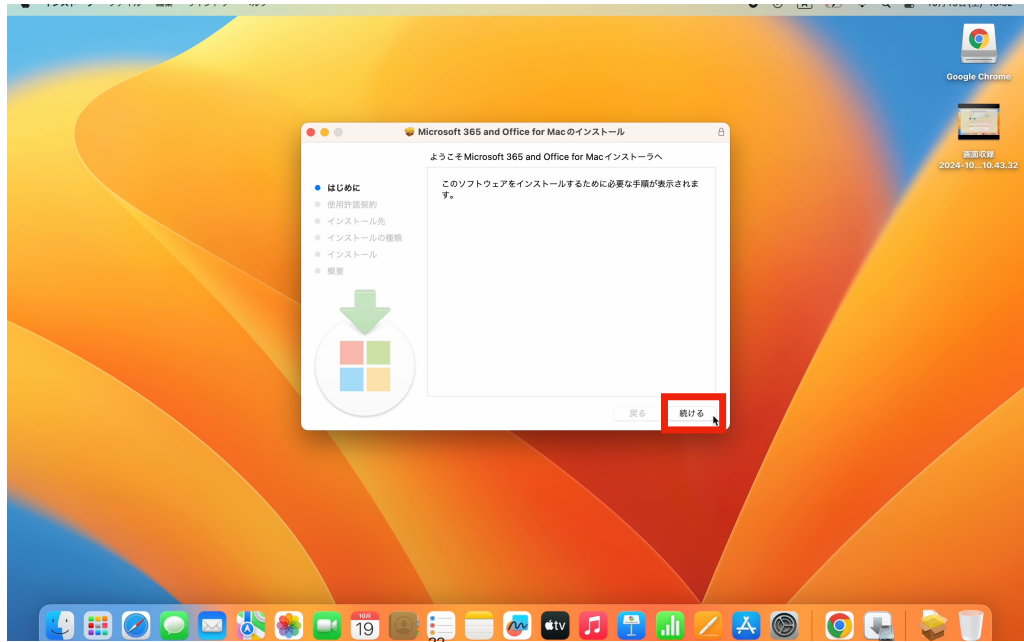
Microsoft 365 and Office for Macのインストール

ようこそMicrosoft 365 and Office for Macインストーラへ

はじめに
使用許諾契約
インストール先
インストールの種類
インストール
概要

このソフトウェアをインストールするために必要な手順が表示されます。

戻る
続ける

Google Chrome

画面収録
2024-10...10.43.32

10月
19